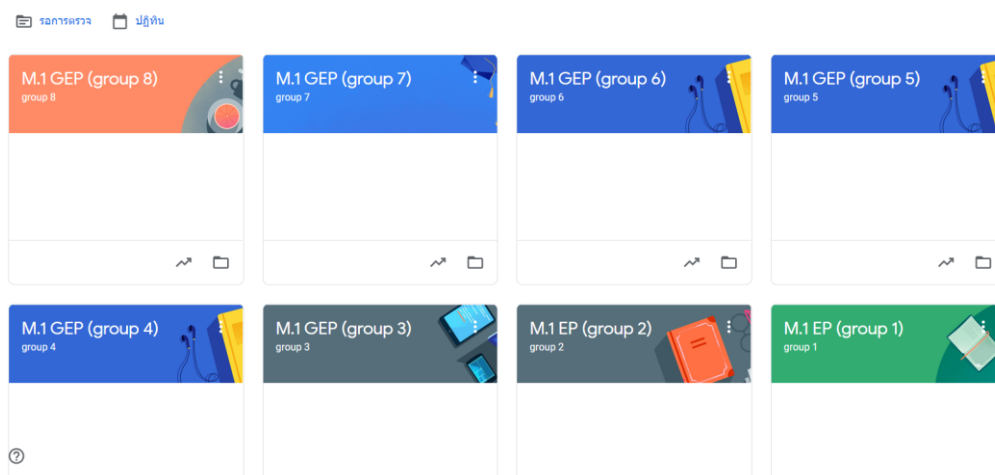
รอการตรวจ ปฏิทิน

M.1 GEP (group 8)
group 8

M.1 GEP (group 7)
group 7

M.1 GEP (group 6)
group 6

M.1 GEP (group 5)
group 5

M.1 GEP (group 4)
group 4

M.1 GEP (group 3)
group 3

M.1 EP (group 2)
group 2

M.1 EP (group 1)
group 1

?